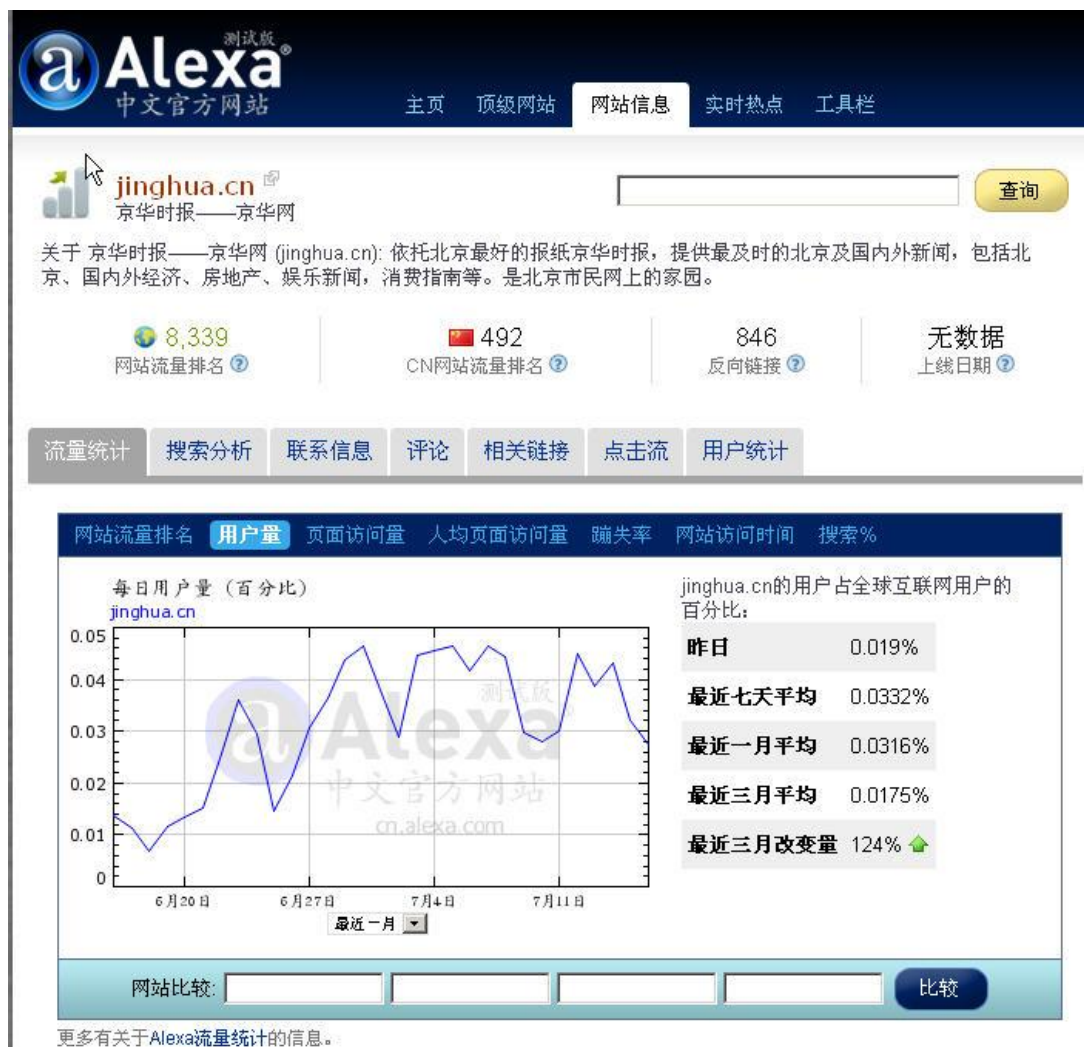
测试版 Alexa®
中文官方网站

主页 顶级网站 网站信息 实时热点 工具栏

jinghua.cn
京华时报——京华网

查询

关于 京华时报——京华网 (jinghua.cn): 依托北京最好的报纸京华时报，提供最及时的北京及国内外新闻，包括北京、国内外经济、房地产、娱乐新闻，消费指南等。是北京市民网上的家园。

8,339
网站流量排名

492
CN网站流量排名

846
反向链接

无数据
上线日期

流量统计 搜索分析 联系信息 评论 相关链接 点击流 用户统计

网站流量排名 用户量 页面访问量 人均页面访问量 蹦失率 网站访问时间 搜索%

每日用户量（百分比）
jinghua.cn

0.05
0.04
0.03
0.02
0.01
0

6月20日 6月27日 7月4日 7月11日

最近一月

测试版 Alexa 中文官方网站 cn.alexa.com

jinghua.cn的用户占全球互联网用户的百分比:

| | |
|---|---|
| 昨日 | 0.019% |
| 最近七天平均 | 0.0332% |
| 最近一月平均 | 0.0316% |
| 最近三月平均 | 0.0175% |
| 最近三月改变量 | 124% |

网站比较: 比较

更多有关于Alexa流量统计的信息。